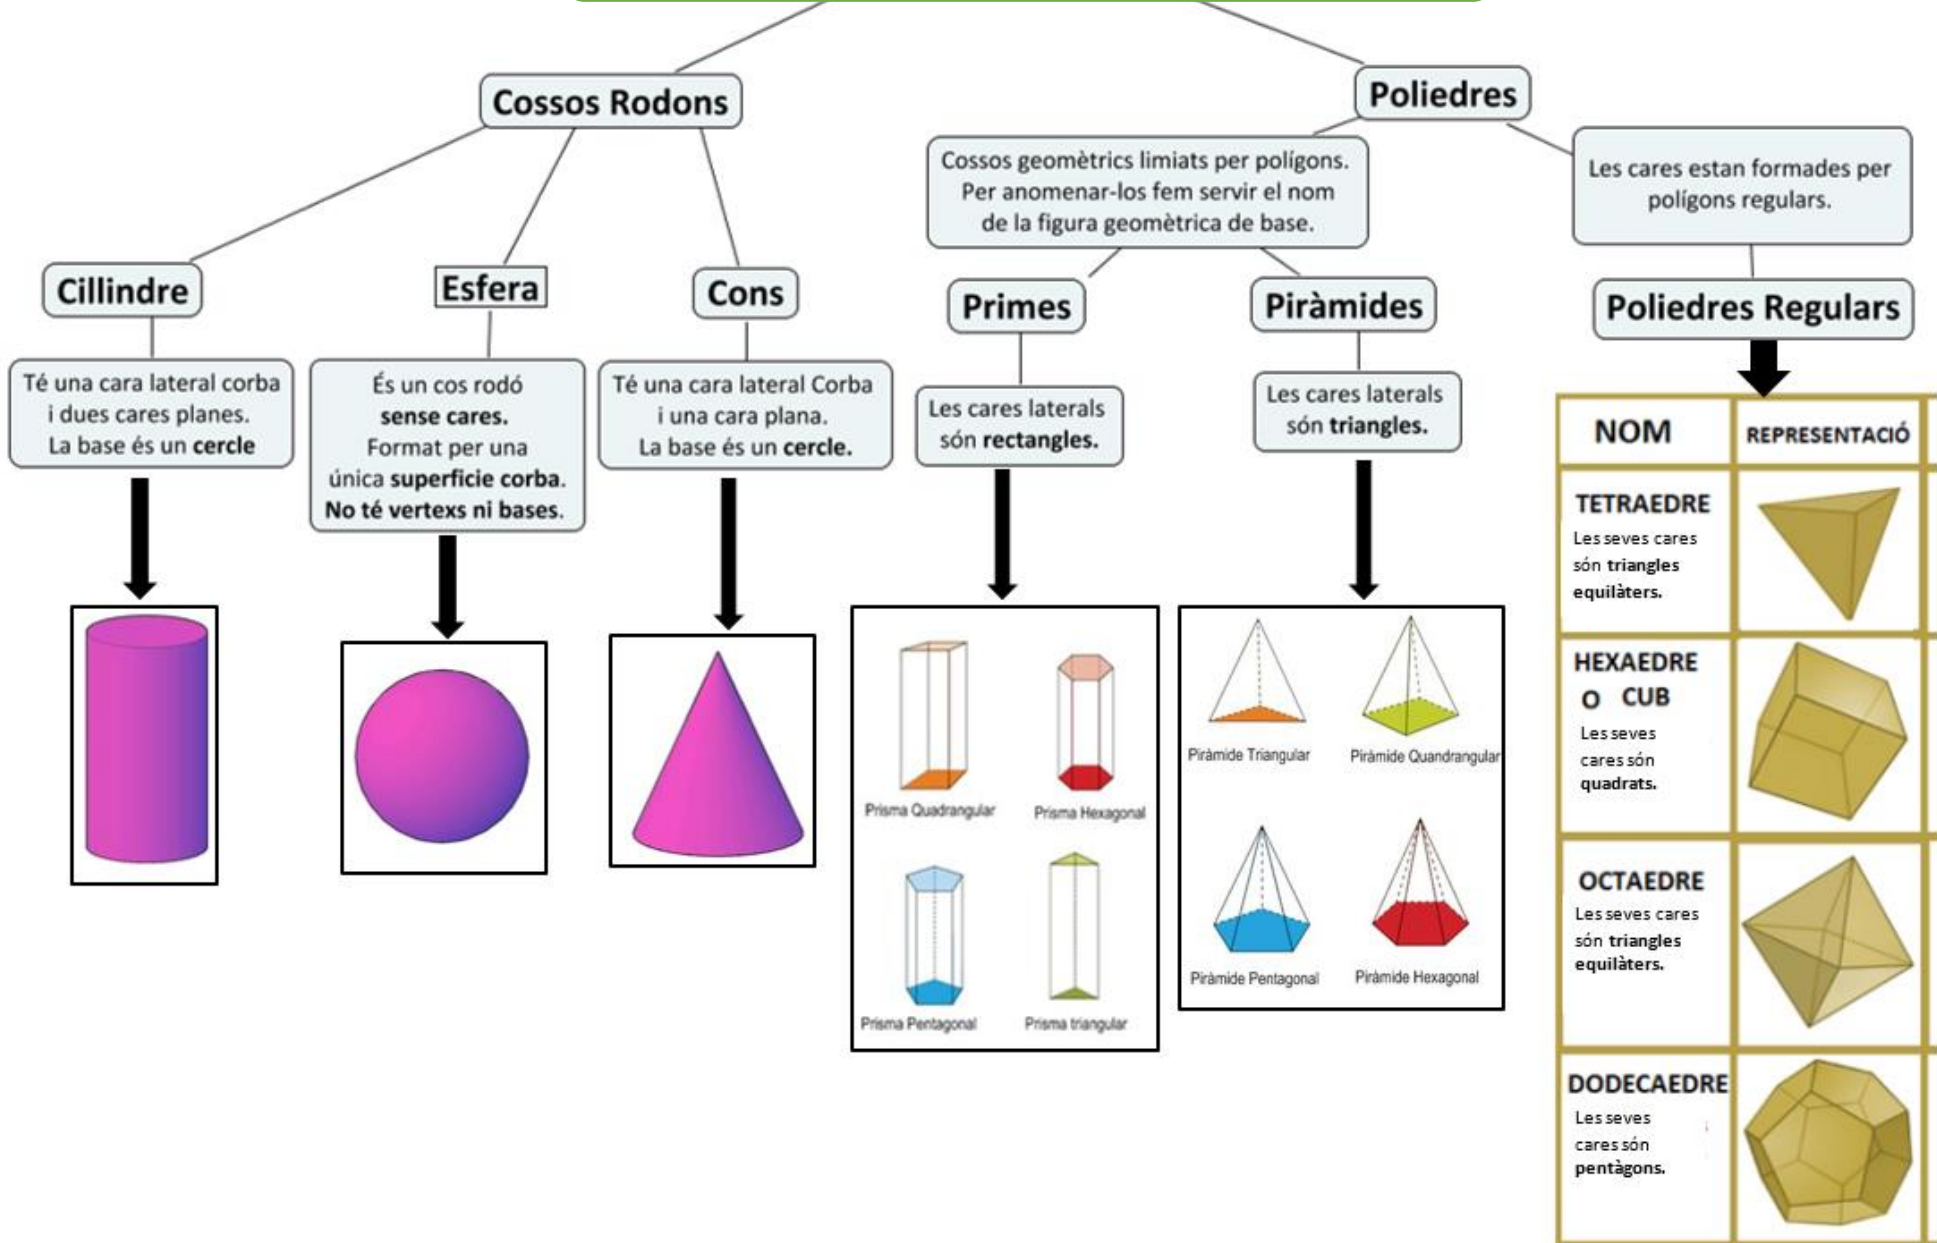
Cossos Rodons

Poliedres

Cossos geomètrics limiats per polígons. Per anomenar-los fem servir el nom de la figura geomètrica de base.

Les cares estan formades per polígons regulars.

Cillindre

Té una cara lateral corba i dues cares planes. La base és un **cercle**

Esfera

És un cos rodó **sense cares.** Format per una única **superficie corba. No té vertexs ni bases.**

Cons

Té una cara lateral Corba i una cara plana. La base és un **cercle.**

Primes

Les cares laterals són **rectangles.**

Prisma Quadrangular
Prisma Hexagonal
Prisma Pentagonal
Prisma triangular

Piràmides

Les cares laterals són **triangles.**

Piràmide Triangular
Piràmide Quandrangular
Piràmide Pentagonal
Piràmide Hexagonal

Poliedres Regulars

| NOM | REPRESENTACIÓ |
|---|---|
| TETRAEDRE Les seves cares són **triangles equilàters.** | |
| HEXAEDRE O CUB Les seves cares són **quadrats.** | |
| OCTAEDRE Les seves cares són **triangles equilàters.** | |
| DODECAEDRE Les seves cares són **pentàgons.** | |